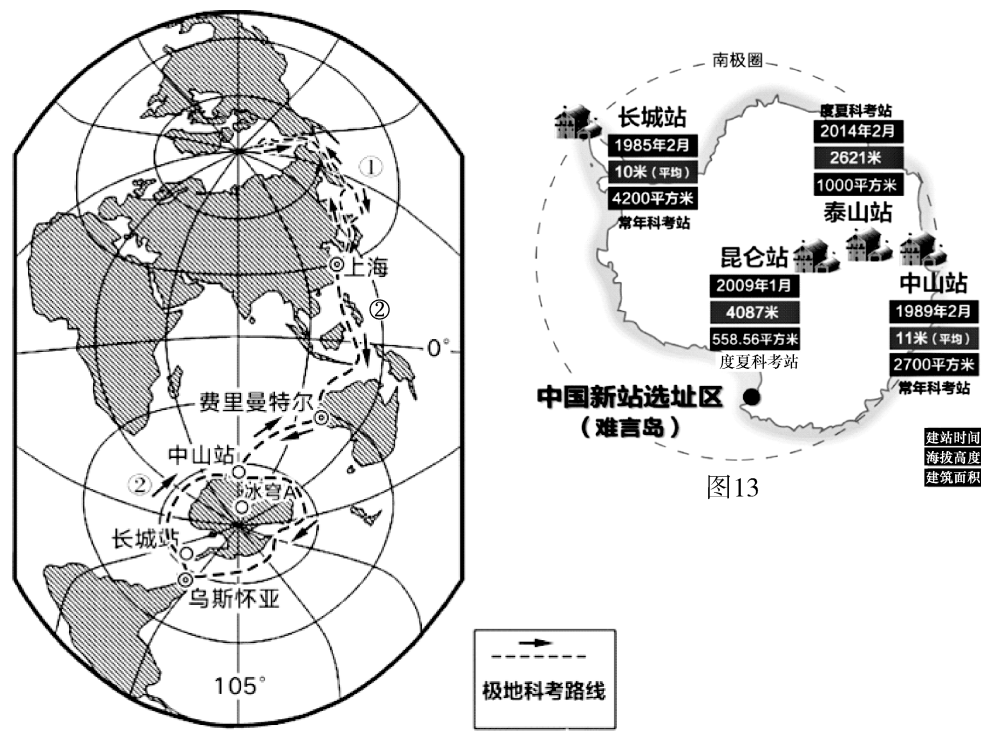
①
上海
②
0°
费里曼特尔
中山站
②
冰穹A
长城站
乌斯怀亚
105°

极地科考路线

南极圈
长城站
1985年2月
10米（平均）
4200平方米
常年科考站
度夏科考站
2014年2月
2621米
1000平方米
泰山站
昆仑站
2009年1月
4087米
558.56平方米
度夏科考站
中山站
1989年2月
11米（平均）
2700平方米
常年科考站
中国新站选址区
（难言岛）
建站时间
海拔高度
建筑面积
图13